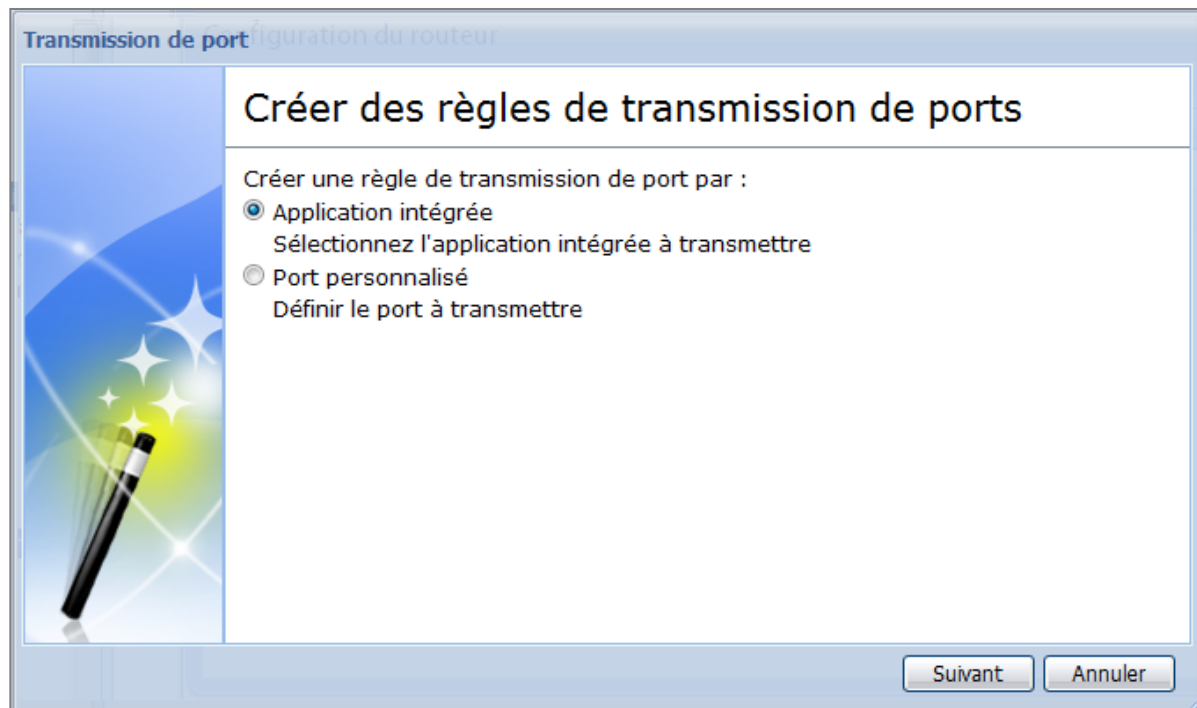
Transmission de port

Créer des règles de transmission de ports

Créer une règle de transmission de port par :

Application intégrée
Sélectionnez l'application intégrée à transmettre

Port personnalisé
Définir le port à transmettre

Suivant Annuler